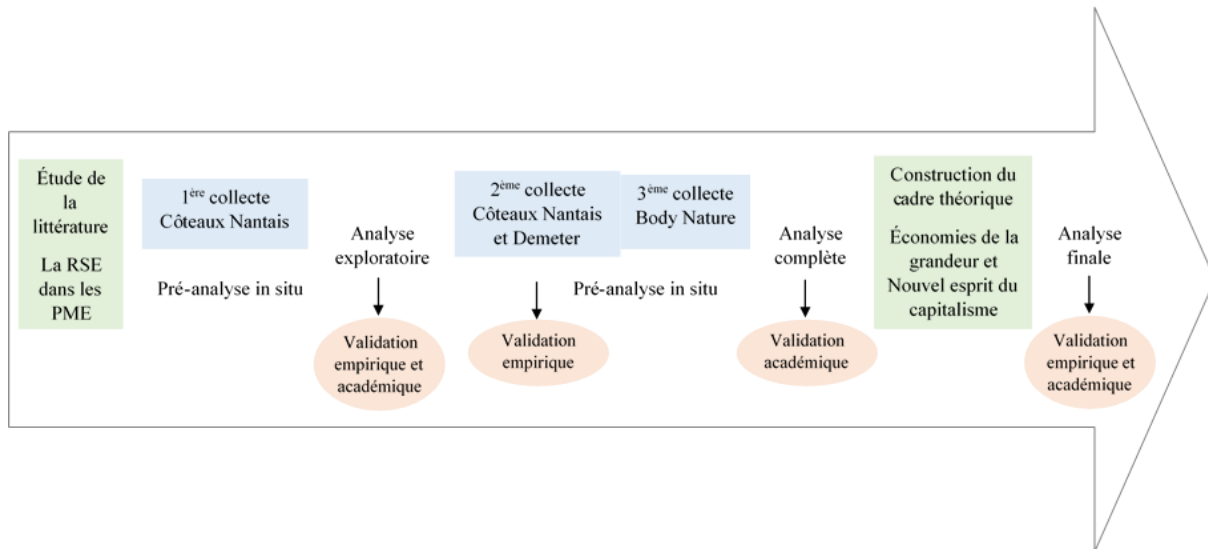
Étude de la littérature

La RSE dans les PME

1$^{ère}$ collecte Côteaux Nantais

Pré-analyse in situ

Analyse exploratoire

Validation empirique et académique

2$^{ème}$ collecte Côteaux Nantais et Demeter

Validation empirique

3$^{ème}$ collecte Body Nature

Pré-analyse in situ

Analyse complète

Validation académique

Construction du cadre théorique

Économies de la grandeur et Nouvel esprit du capitalisme

Analyse finale

Validation empirique et académique